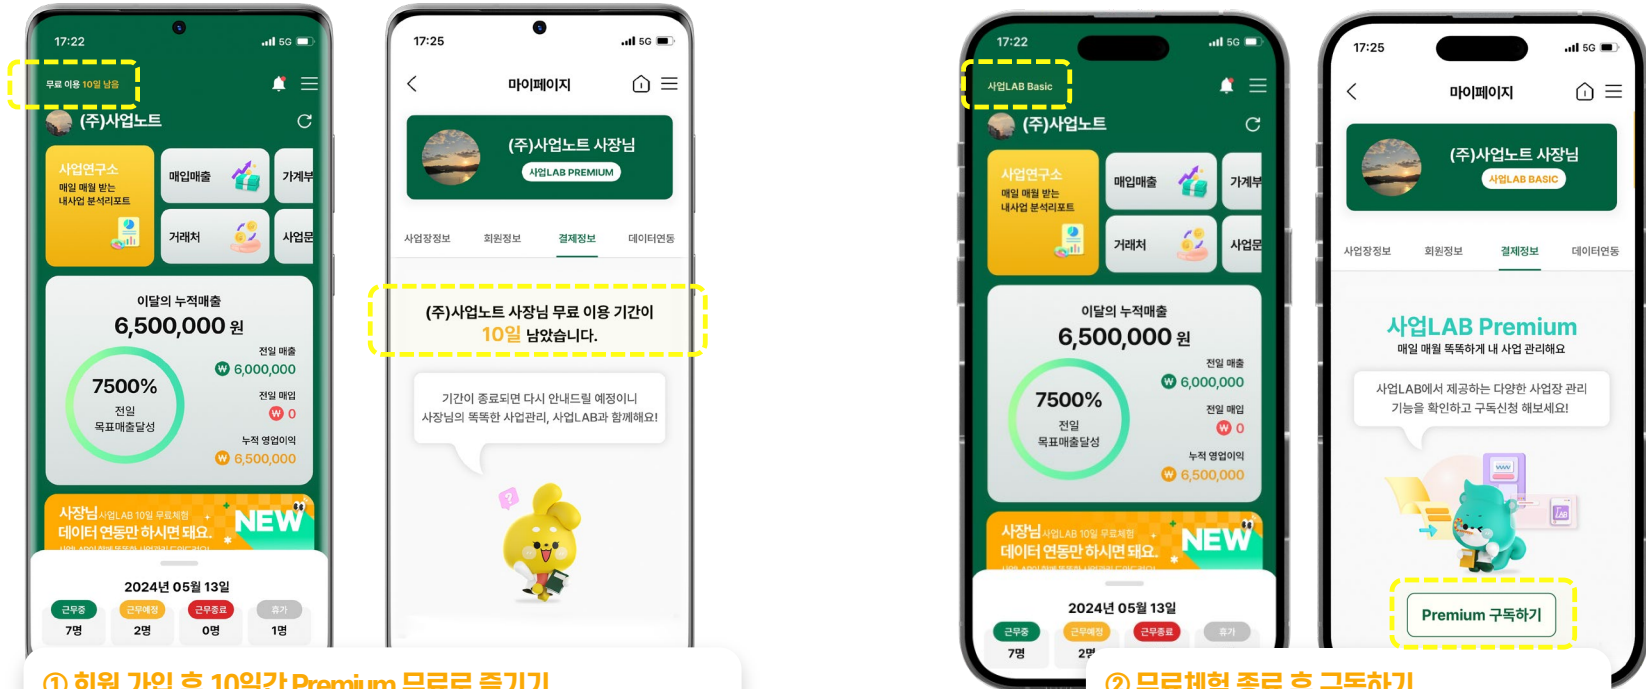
17:22

무료 이용 10일 남음

(주)사업노트

사업연구소
매일 매월 받는 내사업 분석리포트

매입매출

가계부

거래처

사업문

이달의 누적매출
6,500,000 원

7500%
전일
목표매출달성

전일 매출
6,000,000

전일 매입
0

누적 영업이익
6,500,000

사장님 사업LAB 10일 무료체험
데이터 연동만 하시면 돼요.
NEW

2024년 05월 13일

근무중 7명
근무예정 2명
근무종료 0명
휴가 1명

17:25

마이페이지

(주)사업노트 사장님
사업LAB PREMIUM

사업장정보
회원정보
결제정보
데이터연동

(주)사업노트 사장님 무료 이용 기간이
10일 남았습니다.

기간이 종료되면 다시 안내드릴 예정이니
사장님의 똑똑한 사업관리, 사업LAB과 함께해요!

① 회원 가입 후 10일간 Premium 무료로 즐기기

17:22

사업LAB Basic

(주)사업노트

사업연구소
매일 매월 받는 내사업 분석리포트

매입매출

가계부

거래처

사업문

이달의 누적매출
6,500,000 원

7500%
전일
목표매출달성

전일 매출
6,000,000

전일 매입
0

누적 영업이익
6,500,000

사장님 사업LAB 10일 무료체험
데이터 연동만 하시면 돼요.
NEW

2024년 05월 13일

근무중 7명
근무예정 2명
근무종료
휴가

17:25

마이페이지

(주)사업노트 사장님
사업LAB BASIC

사업장정보
회원정보
결제정보
데이터연동

사업LAB Premium
매일 매월 똑똑하게 내 사업 관리해요

사업LAB에서 제공하는 다양한 사업장 관리 기능을 확인하고 구독신청 해보세요!

Premium 구독하기

② 무료체험 종료 후 구독하기